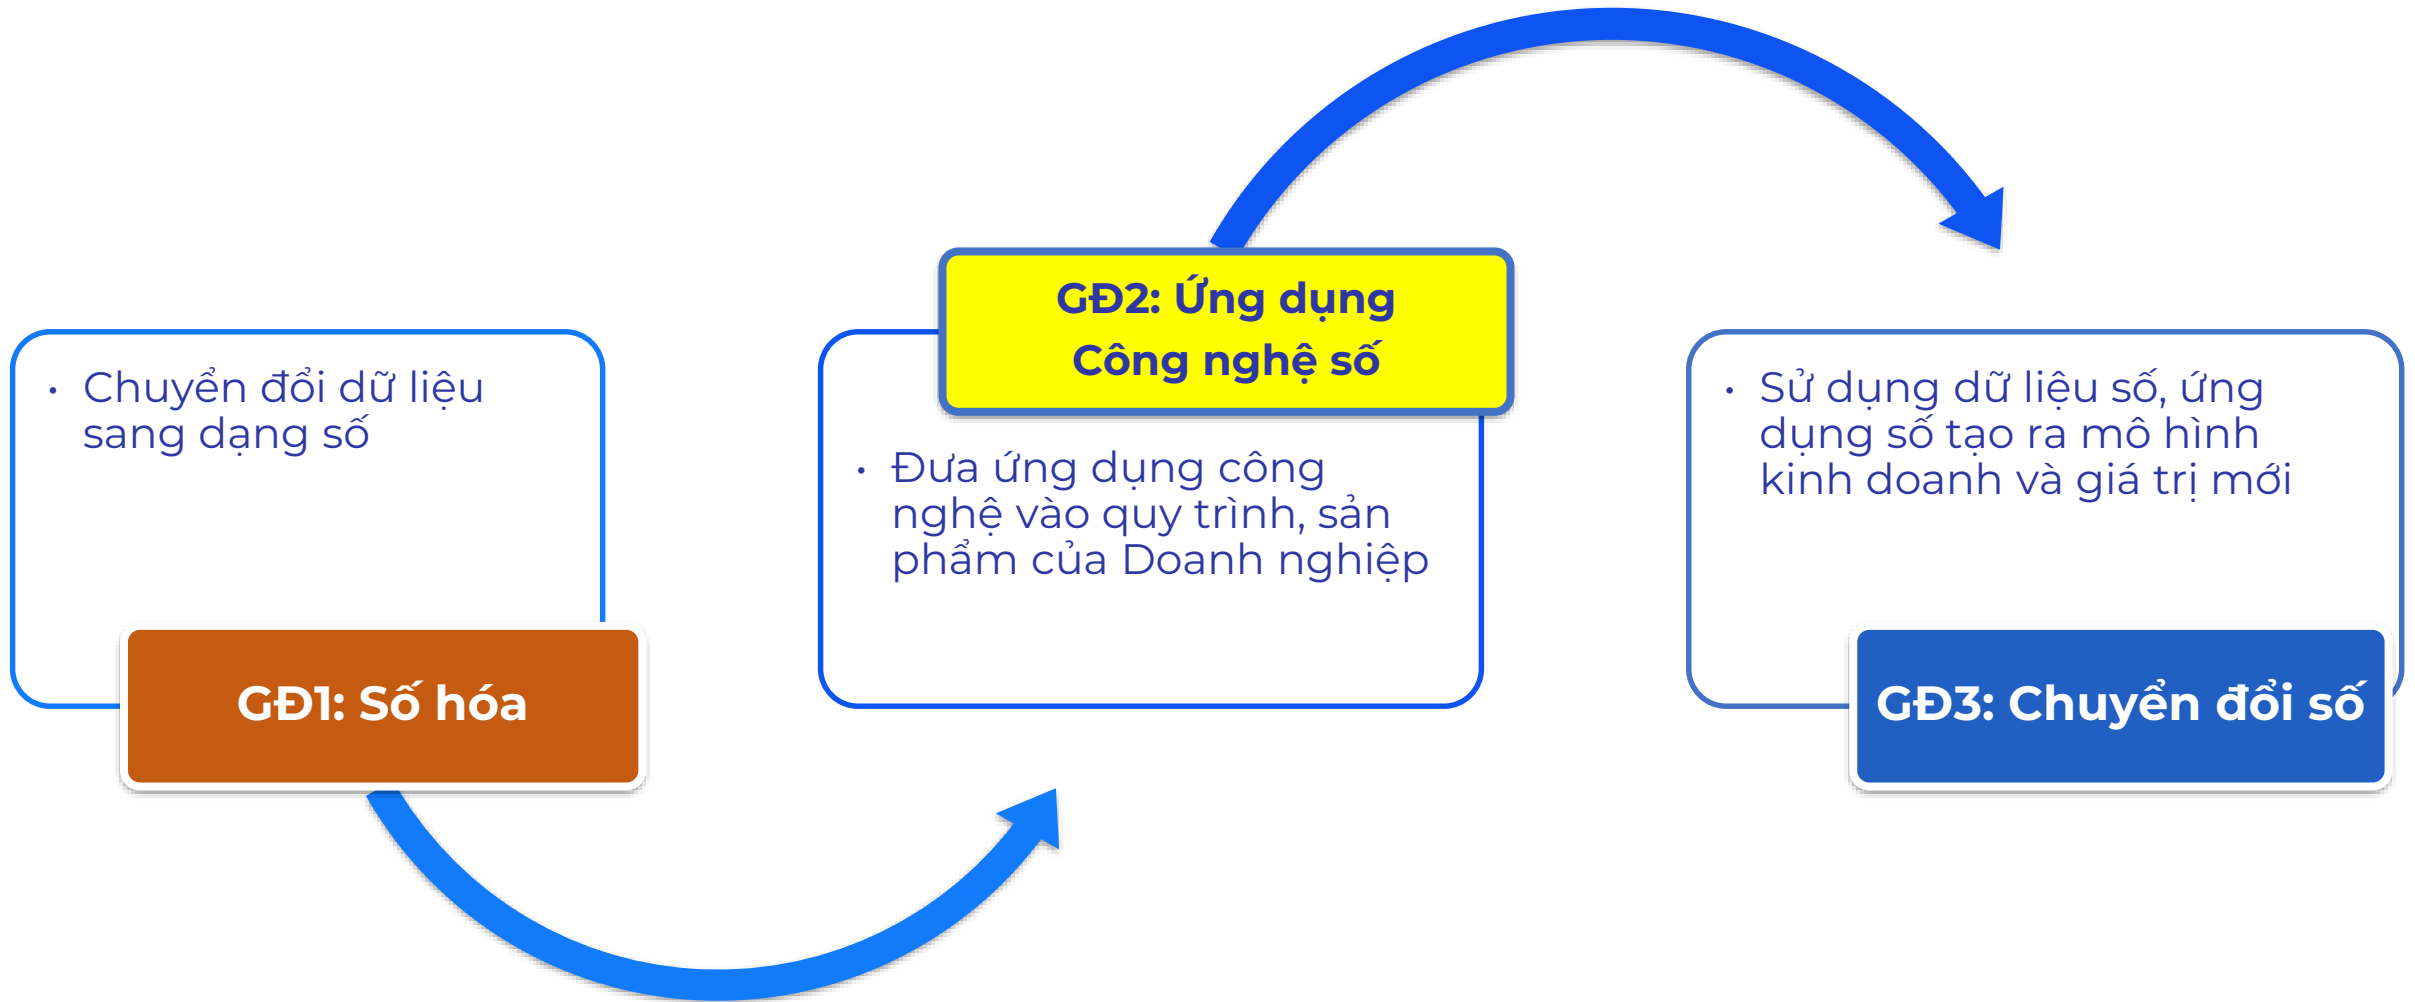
• Chuyển đổi dữ liệu sang dạng số

GĐ1: Số hóa

GĐ2: Ứng dụng Công nghệ số

• Đưa ứng dụng công nghệ vào quy trình, sản phẩm của Doanh nghiệp

• Sử dụng dữ liệu số, ứng dụng số tạo ra mô hình kinh doanh và giá trị mới

GĐ3: Chuyển đổi số